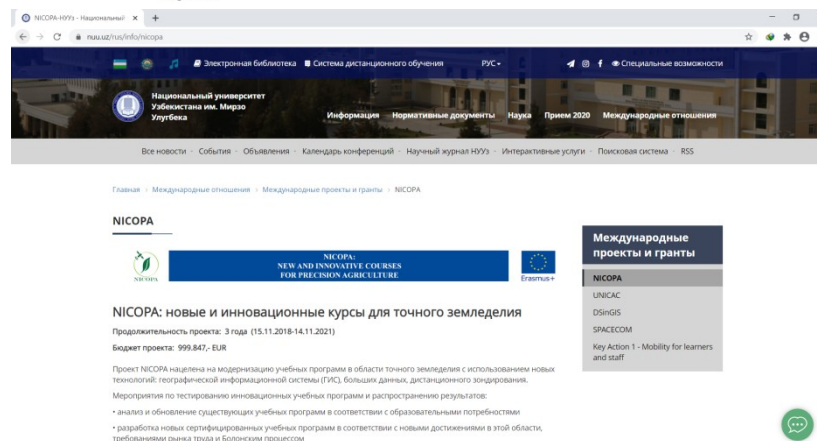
NICOPA-НУУз - Национальный ×  +

nuu.uz/rus/info/nicopa

Электронная библиотека   Система дистанционного обучения   РУС   Специальные возможности

Национальный университет Узбекистана им. Мирзо Улугбека

Информация   Нормативные документы   Наука   Прием 2020   Международные отношения

Все новости · События · Объявления · Календарь конференций · Научный журнал НУУз · Интерактивные услуги · Поисковая система · RSS

Главная › Международные отношения › Международные проекты и гранты › NICOPA

NICOPA

NICOPA

NICOPA: NEW AND INNOVATIVE COURSES FOR PRECISION AGRICULTURE

Erasmus+

NICOPA: новые и инновационные курсы для точного земледелия

Продолжительность проекта: 3 года (15.11.2018-14.11.2021)

Бюджет проекта: 999.847,- EUR

Проект NICOPA нацелена на модернизацию учебных программ в области точного земледелия с использованием новых технологий: географической информационной системы (ГИС), больших данных, дистанционного зондирования.

Мероприятия по тестированию инновационных учебных программ и распространению результатов:

• анализ и обновление существующих учебных программ в соответствии с образовательными потребностями

• разработка новых сертифицированных учебных программ в соответствии с новыми достижениями в этой области, требованиями рынка труда и Болонским процессом

Международные проекты и гранты

NICOPA

UNICAC

DSinGIS

SPACECOM

Key Action 1 - Mobility for learners and staff